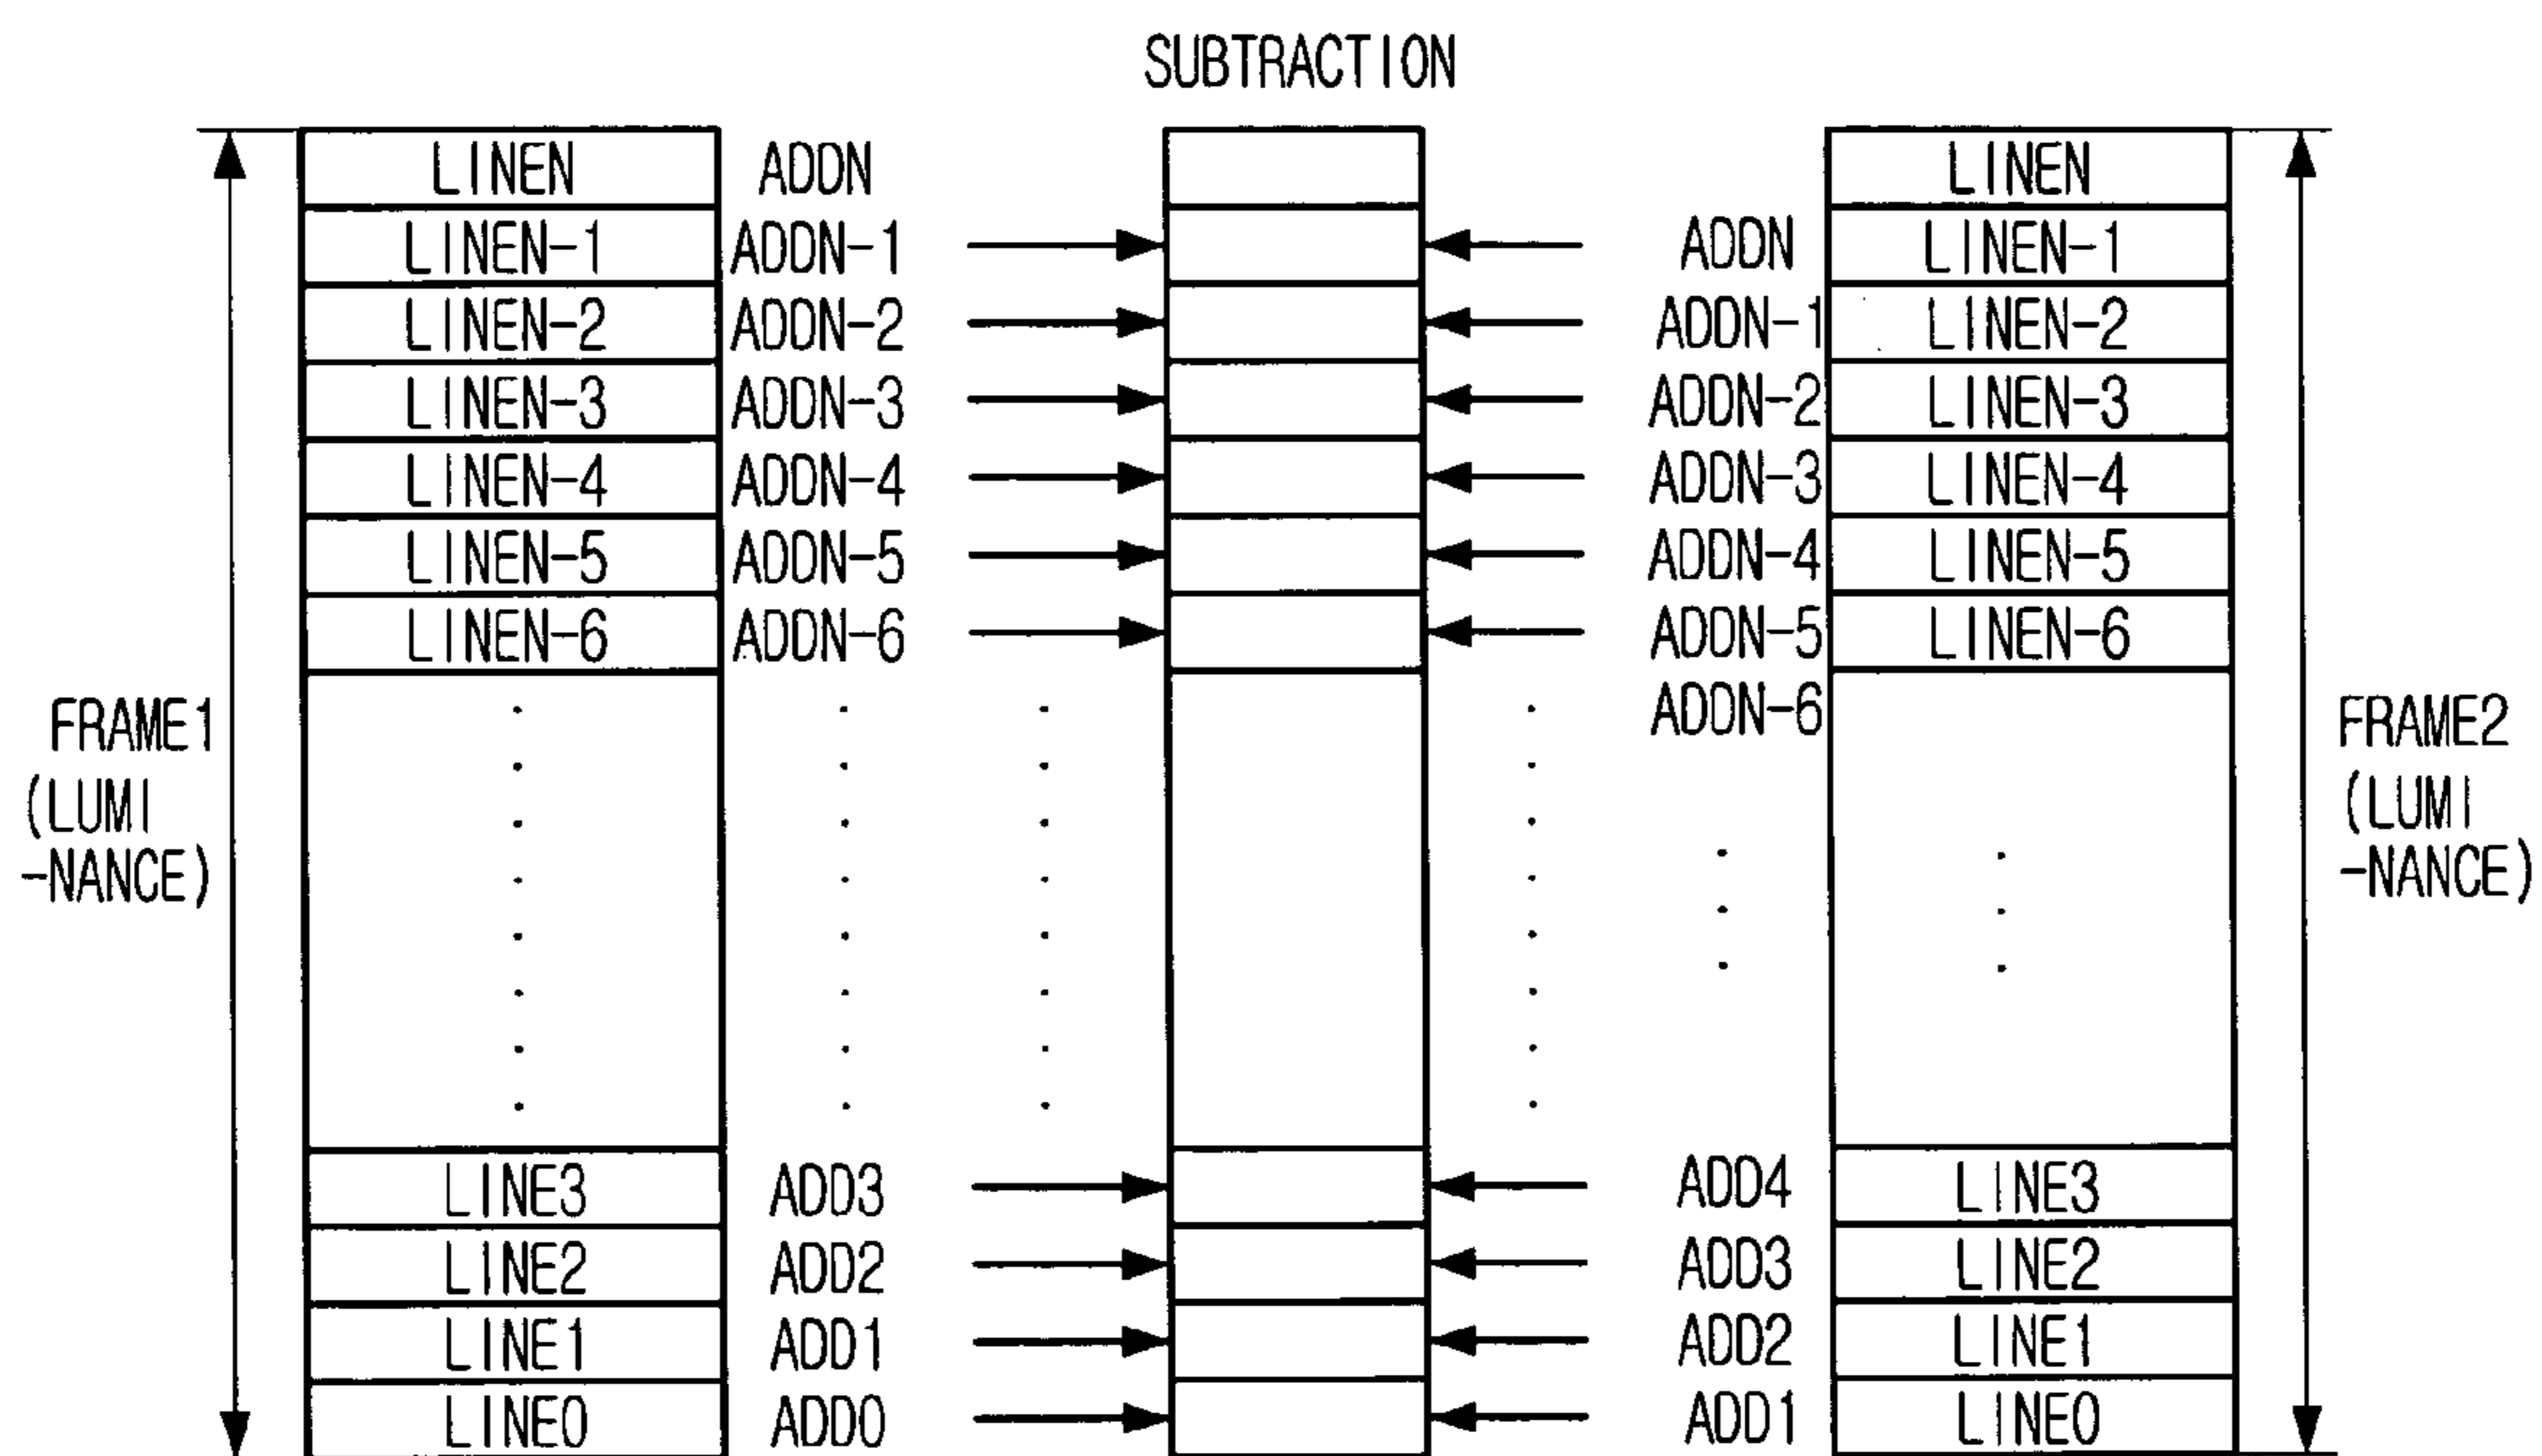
SUBTRACTION

FRAME1 (LUMI -NANCE)

| LINEN | ADDN |
|---|---|
| LINEN-1 | ADDN-1 |
| LINEN-2 | ADDN-2 |
| LINEN-3 | ADDN-3 |
| LINEN-4 | ADDN-4 |
| LINEN-5 | ADDN-5 |
| LINEN-6 | ADDN-6 |
| ⋮ | ⋮ |
| LINE3 | ADD3 |
| LINE2 | ADD2 |
| LINE1 | ADD1 |
| LINE0 | ADD0 |

| | LINEN |
|---|---|
| ADDN | LINEN-1 |
| ADDN-1 | LINEN-2 |
| ADDN-2 | LINEN-3 |
| ADDN-3 | LINEN-4 |
| ADDN-4 | LINEN-5 |
| ADDN-5 | LINEN-6 |
| ADDN-6 | ⋮ |
| ADD4 | LINE3 |
| ADD3 | LINE2 |
| ADD2 | LINE1 |
| ADD1 | LINE0 |

FRAME2 (LUMI -NANCE)